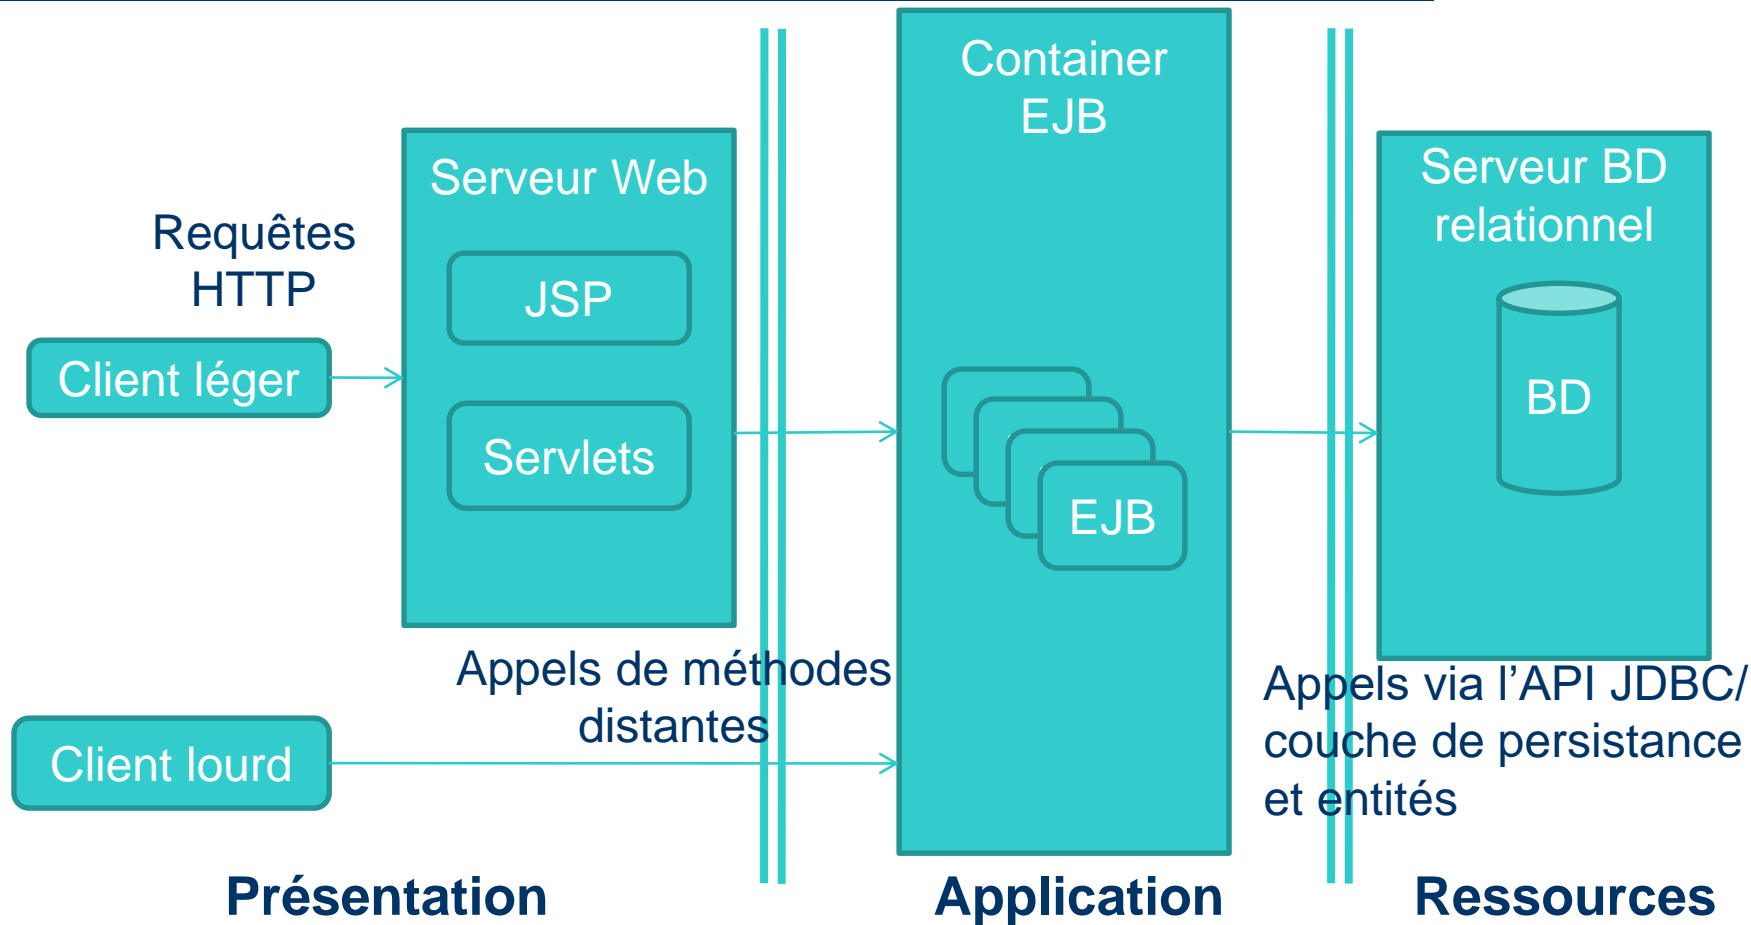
Requêtes HTTP

Client léger

Serveur Web

JSP

Servlets

Container EJB

EJB

Serveur BD relationnel

BD

Appels de méthodes distantes

Client lourd

Appels via l'API JDBC/ couche de persistance et entités

Présentation

Application

Ressources